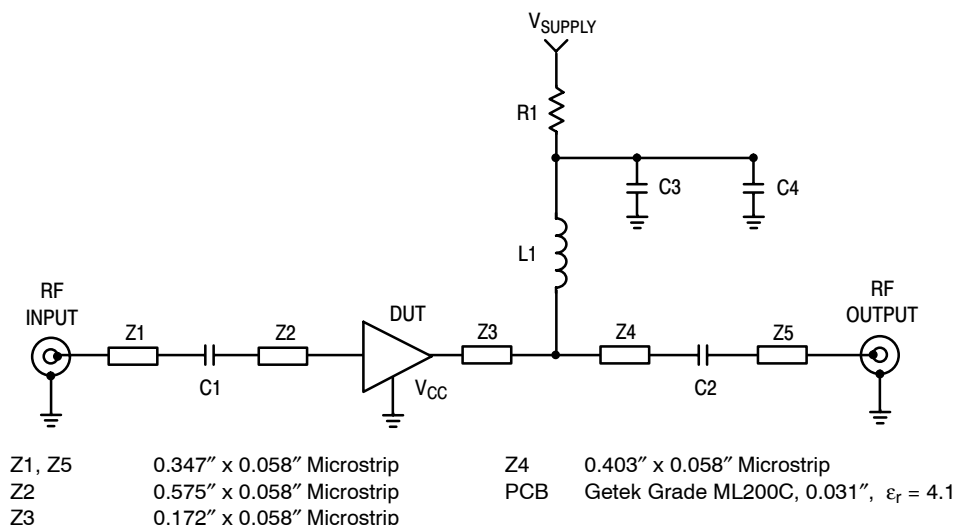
$V_{SUPPLY}$

R1

C3

C4

L1

RF INPUT

Z1

C1

Z2

DUT

$V_{CC}$

Z3

Z4

C2

Z5

RF OUTPUT

| | | | |
|---|---|---|---|
| Z1, Z5 | 0.347″ x 0.058″ Microstrip | Z4 | 0.403″ x 0.058″ Microstrip |
| Z2 | 0.575″ x 0.058″ Microstrip | PCB | Getek Grade ML200C, 0.031″, $\varepsilon_r = 4.1$ |
| Z3 | 0.172″ x 0.058″ Microstrip | | |